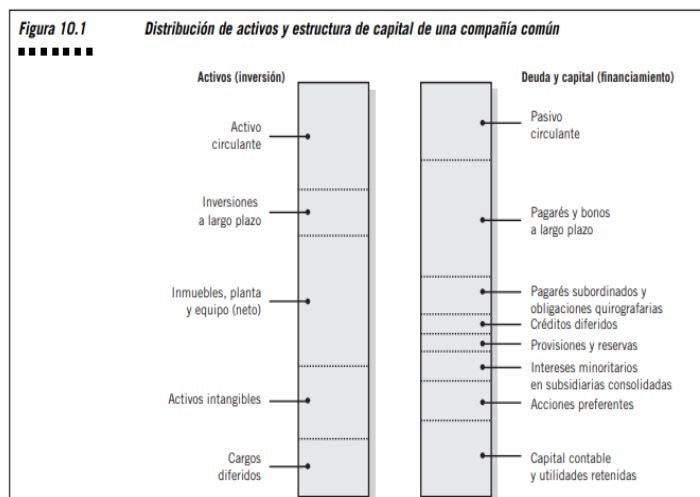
Figura 10.1 Distribución de activos y estructura de capital de una compañía común

Activos (inversión)

Activo circulante

Inversiones a largo plazo

Inmuebles, planta y equipo (neto)

Activos intangibles

Cargos diferidos

Deuda y capital (financiamiento)

Pasivo circulante

Pagarés y bonos a largo plazo

Pagarés subordinados y obligaciones quirografarias

Créditos diferidos

Provisiones y reservas

Intereses minoritarios en subsidiarias consolidadas

Acciones preferentes

Capital contable y utilidades retenidas